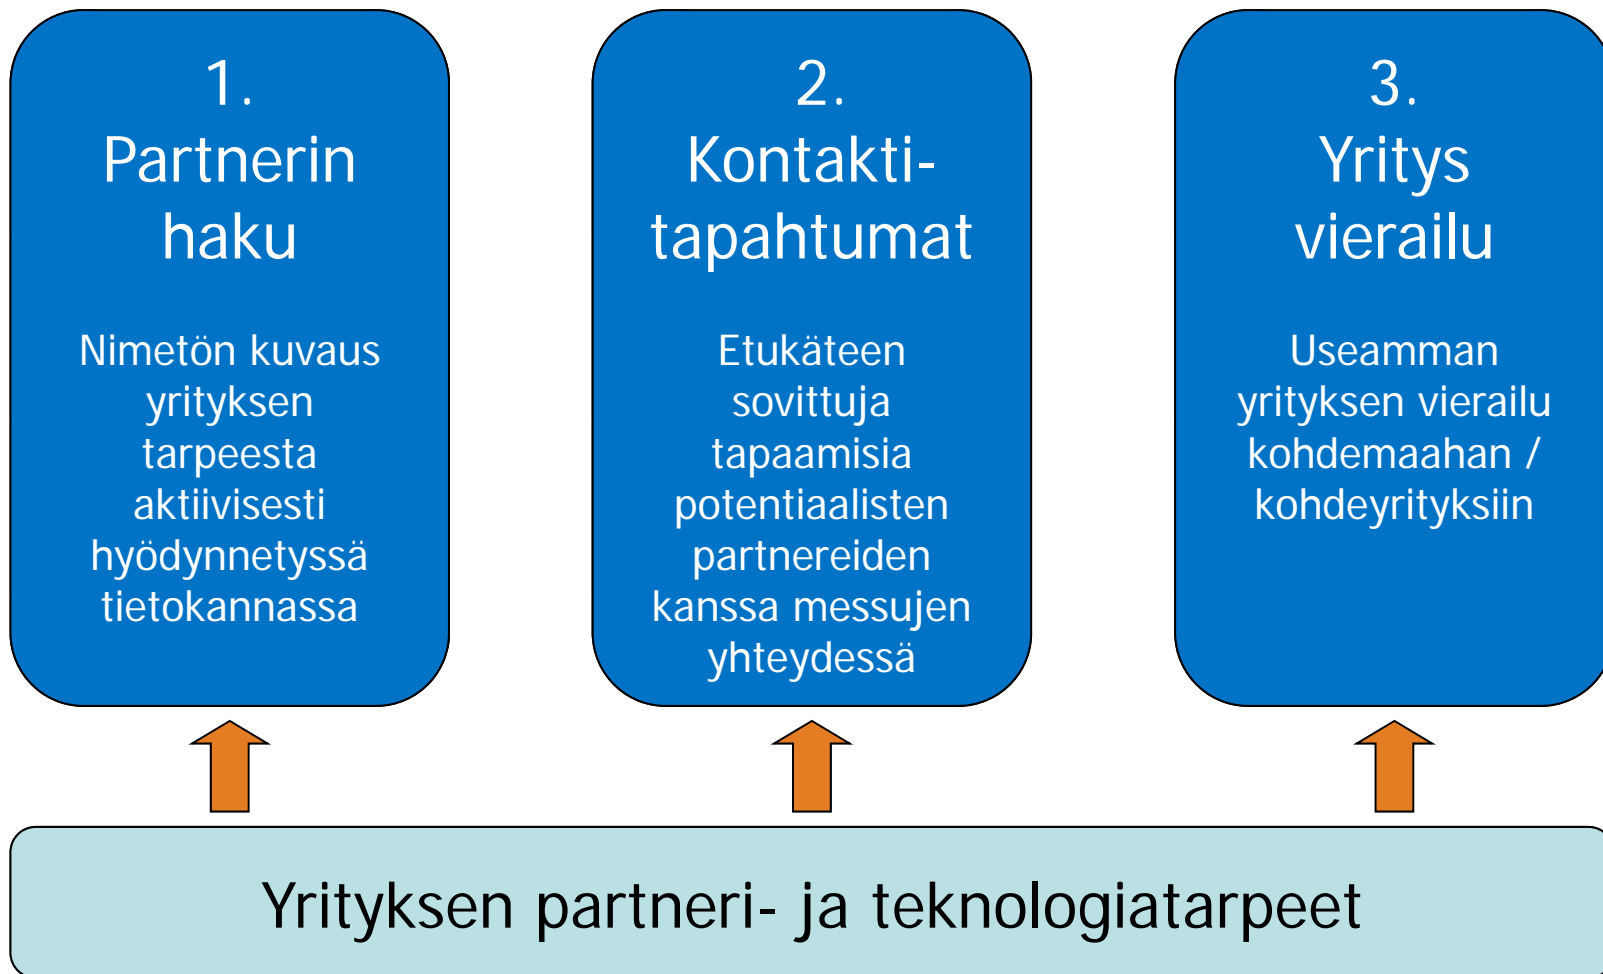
1.
Partnerin haku

Nimetön kuvaus yrityksen tarpeesta aktiivisesti hyödynnetyssä tietokannassa

2.
Kontakti-tapahtumat

Etukäteen sovittuja tapaamisia potentiaalisten partnereiden kanssa messujen yhteydessä

3.
Yritys vierailu

Useamman yrityksen vierailu kohdemaahan / kohdeyrityksiin

Yrityksen partneri- ja teknologiatarpeet